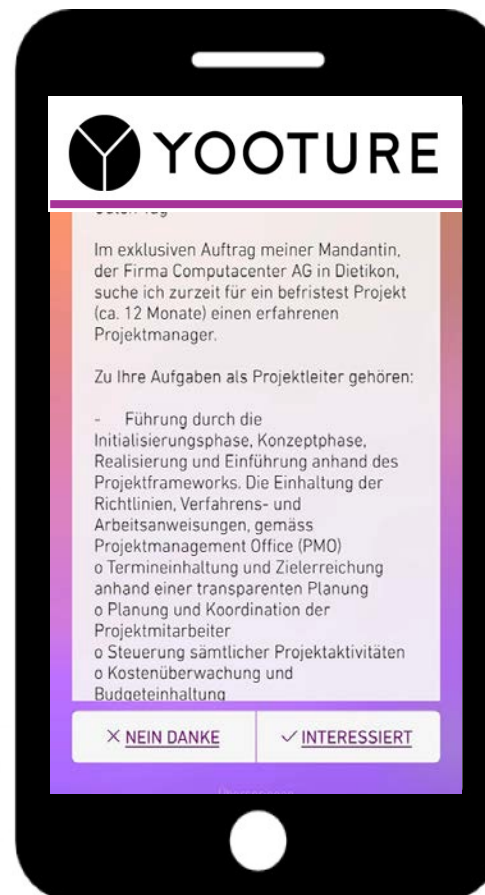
YOOTURE

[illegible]

Im exklusiven Auftrag meiner Mandantin, der Firma Computacenter AG in Dietikon, suche ich zurzeit für ein befristest Projekt (ca. 12 Monate) einen erfahrenen Projektmanager.

Zu Ihre Aufgaben als Projektleiter gehören:

- Führung durch die Initialisierungsphase, Konzeptphase, Realisierung und Einführung anhand des Projektframeworks. Die Einhaltung der Richtlinien, Verfahrens- und Arbeitsanweisungen, gemäss Projektmanagement Office (PMO)
o Termineinhaltung und Zielerreichung anhand einer transparenten Planung
o Planung und Koordination der Projektmitarbeiter
o Steuerung sämtlicher Projektaktivitäten
o Kostenüberwachung und Budgeteinhaltung

× NEIN DANKE
✓ INTERESSIERT